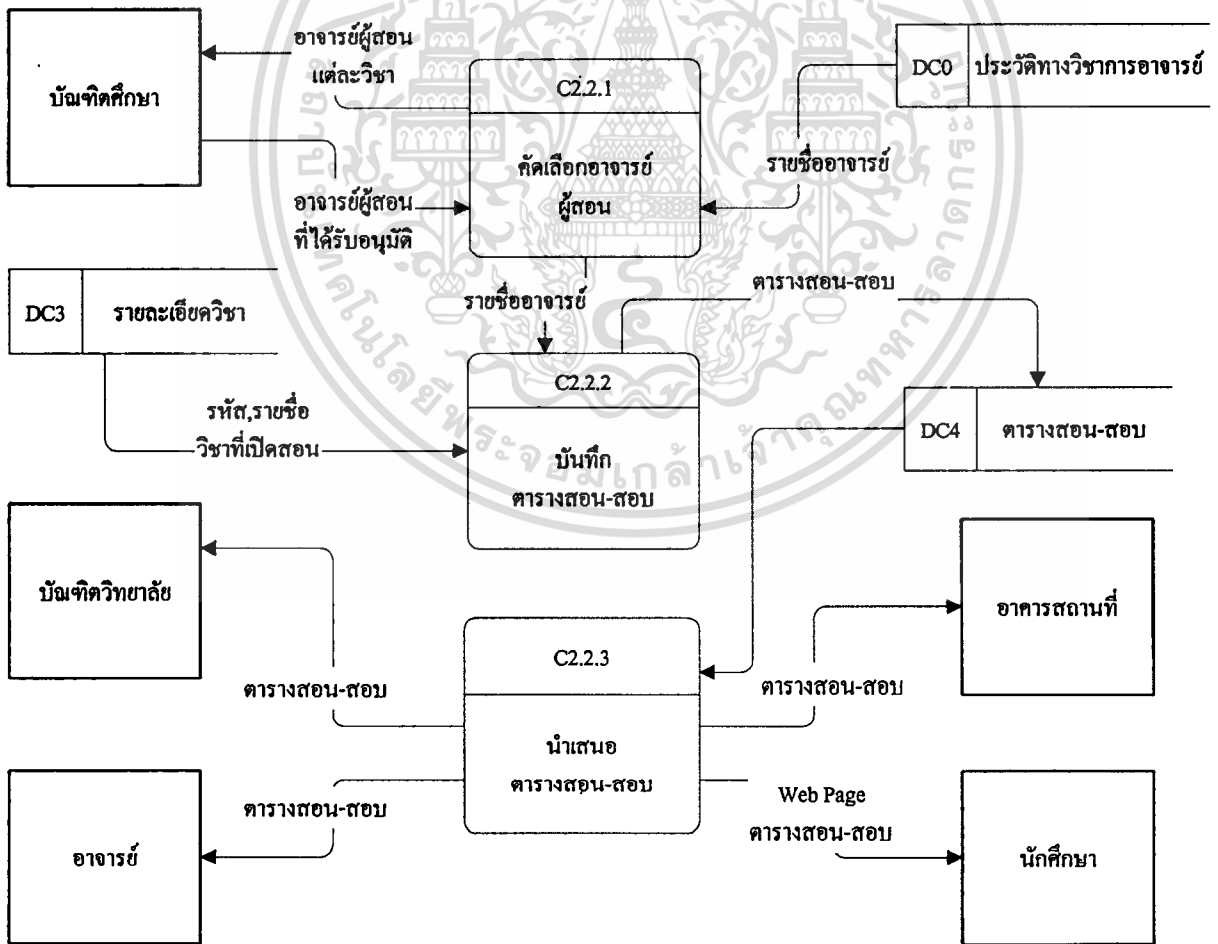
บัณฑิตศึกษา

อาจารย์ผู้สอนแต่ละวิชา

C2.2.1

คัดเลือกอาจารย์ผู้สอน

DC0 ประวัติทางวิชาการอาจารย์

รายชื่ออาจารย์

อาจารย์ผู้สอนที่ได้รับอนุมัติ

DC3 รายละเอียดวิชา

รายชื่ออาจารย์

ตารางสอน-สอบ

C2.2.2

บันทึก ตารางสอน-สอบ

รหัส,รายชื่อวิชาที่เปิดสอน

DC4 ตารางสอน-สอบ

บัณฑิตวิทยาลัย

C2.2.3

นำเสนอ ตารางสอน-สอบ

อาคารสถานที่

ตารางสอน-สอบ

ตารางสอน-สอบ

ตารางสอน-สอบ

Web Page ตารางสอน-สอบ

อาจารย์

นักศึกษา